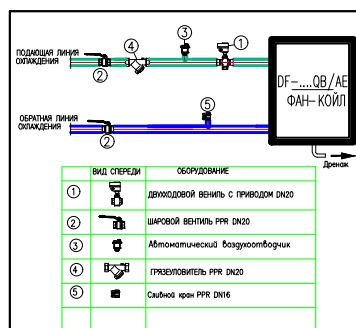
ПОДАЮЩАЯ ЛИНИЯ ОХЛАЖДЕНИЯ

③ ④ ① ②

DF-....QB/AE
ФАН-КОЙЛ

ОБРАТНАЯ ЛИНИЯ ОХЛАЖДЕНИЯ

⑤ ②

Дренаж

| | ВИД СПЕРЕДИ | ОБОРУДОВАНИЕ |
|---|---|---|
| ① | | ДВУХХОДОВОЙ ВЕНТИЛЬ С ПРИВОДОМ DN20 |
| ② | | ШАРОВОЙ ВЕНТИЛЬ PPR DN20 |
| ③ | | Автоматический воздухоотводчик |
| ④ | | ГРЯЗЕУЛОВИТЕЛЬ PPR DN20 |
| ⑤ | | Сливной кран PPR DN16 |
| | | |